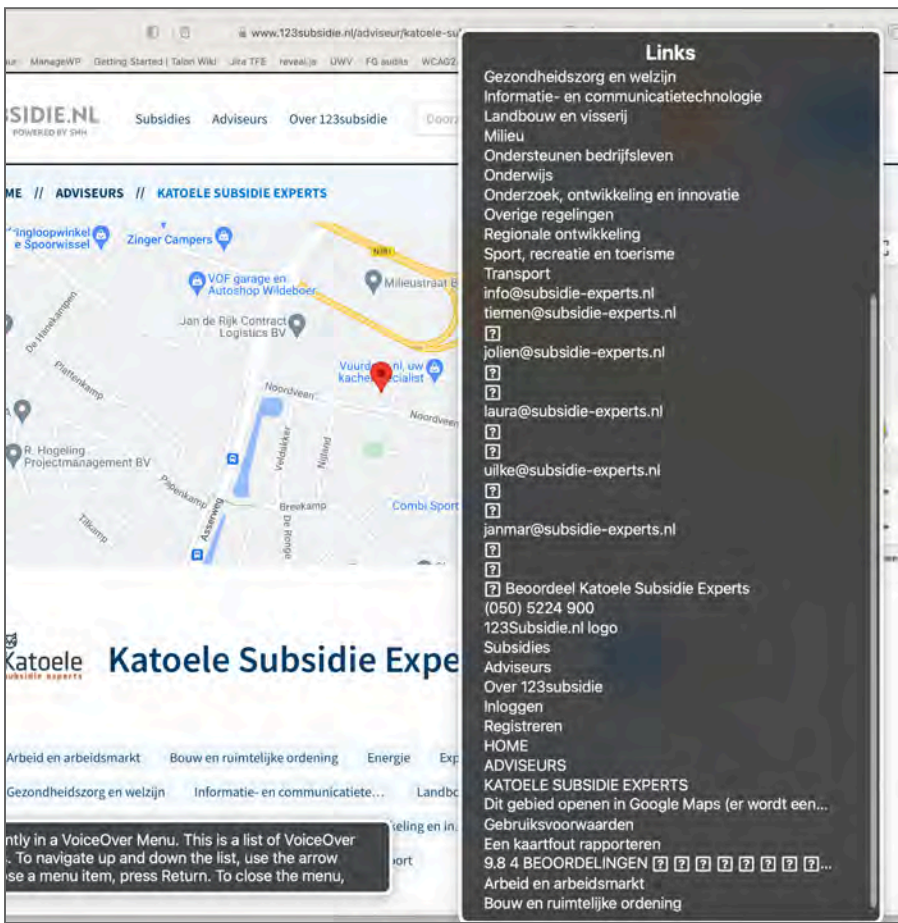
www.123subsidie.nl/adviseur/katoele-su

ur ManageWP Getting Started | Talon Wiki Jira TFE reveal.js UWV FG audits WCAG2

SIDIE.NL
POWERED BY SMH

Subsidies Adviseurs Over 123subsidie Door

ME // ADVISEURS // KATOELE SUBSIDIE EXPERTS

Inloopwinkel e Spoorwissel
Zinger Campers
VOF garage en Autoshop Wildeboer
Milieustraat B
Jan de Rijk Contract Logistics BV
De Hanekampen
Plattenkamp
Vuurd nl, uw kache specialist
Noordveen
Noordveen
R. Hogeling Projectmanagement BV
Veldakker
Nijland
Papenkamp
Breekamp
Combi Sport
Tilkamp
Asserweg
De Ronge
N861

Katoele subsidie experts

Katoele Subsidie Expe

Arbeid en arbeidsmarkt Bouw en ruimtelijke ordening Energie Exp
Gezondheidszorg en welzijn Informatie- en communicatiete... Landbo
keling en in.
ort

ntly in a VoiceOver Menu. This is a list of VoiceOver . To navigate up and down the list, use the arrow se a menu item, press Return. To close the menu,

Links
Gezondheidszorg en welzijn
Informatie- en communicatietechnologie
Landbouw en visserij
Milieu
Ondersteunen bedrijfsleven
Onderwijs
Onderzoek, ontwikkeling en innovatie
Overige regelingen
Regionale ontwikkeling
Sport, recreatie en toerisme
Transport
info@subsidie-experts.nl
tiemen@subsidie-experts.nl
?
jolien@subsidie-experts.nl
?
?
laura@subsidie-experts.nl
?
?
uilke@subsidie-experts.nl
?
?
janmar@subsidie-experts.nl
?
?
? Beoordeel Katoele Subsidie Experts
(050) 5224 900
123Subsidie.nl logo
Subsidies
Adviseurs
Over 123subsidie
Inloggen
Registreren
HOME
ADVISEURS
KATOELE SUBSIDIE EXPERTS
Dit gebied openen in Google Maps (er wordt een...
Gebruiksvoorwaarden
Een kaartfout rapporteren
9.8 4 BEOORDELINGEN ? ? ? ? ? ? ? ?...
Arbeid en arbeidsmarkt
Bouw en ruimtelijke ordening